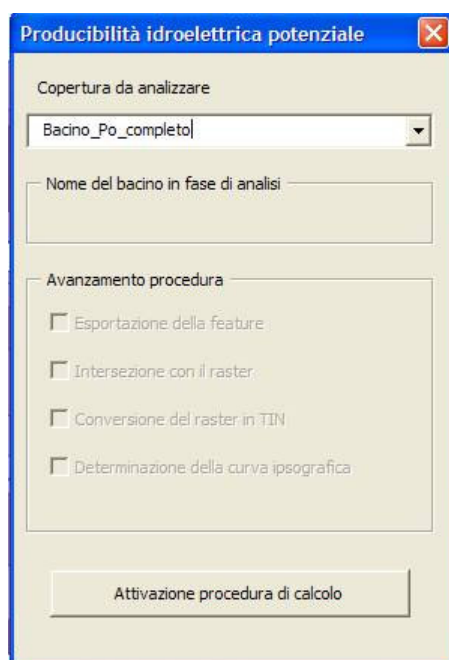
Producibilità idroelettrica potenziale

Copertura da analizzare

Bacino_Po_completo

Nome del bacino in fase di analisi

Avanzamento procedura

Esportazione della feature

Intersezione con il raster

Conversione del raster in TIN

Determinazione della curva ipsografica

Attivazione procedura di calcolo